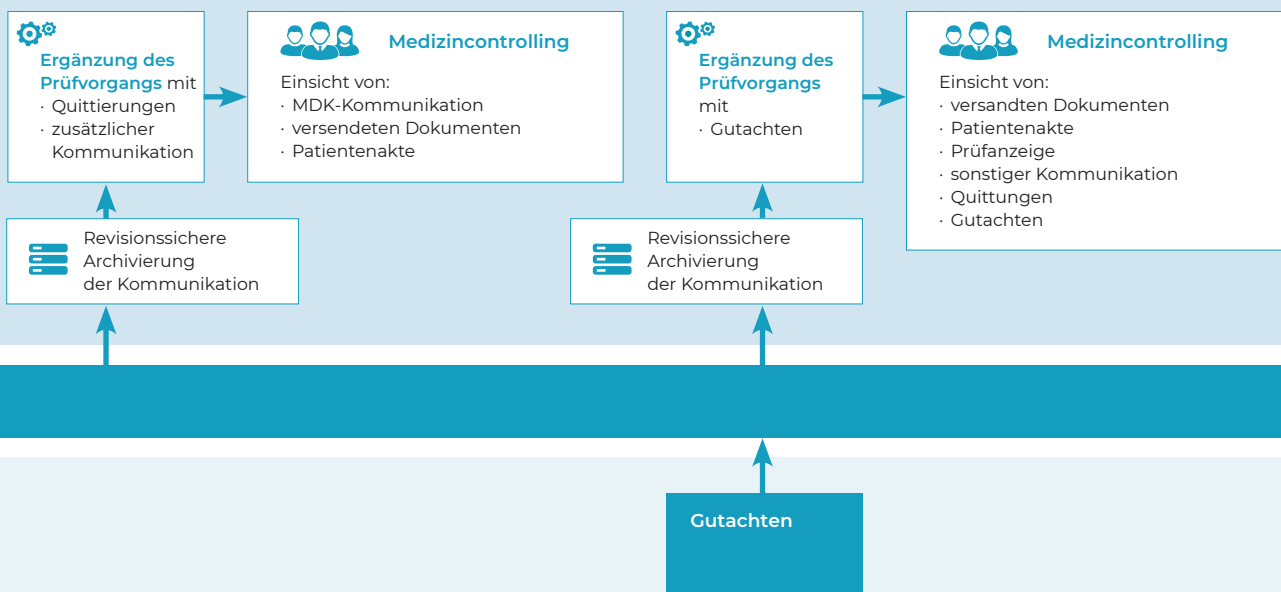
**Ergänzung des Prüfvorgangs** mit
· Quittierungen
· zusätzlicher Kommunikation

**Medizincontrolling**
Einsicht von:
· MDK-Kommunikation
· versendeten Dokumenten
· Patientenakte

Revisionssichere Archivierung der Kommunikation

**Ergänzung des Prüfvorgangs** mit
· Gutachten

**Medizincontrolling**
Einsicht von:
· versandten Dokumenten
· Patientenakte
· Prüfanzeige
· sonstiger Kommunikation
· Quittungen
· Gutachten

Revisionssichere Archivierung der Kommunikation

**Gutachten**